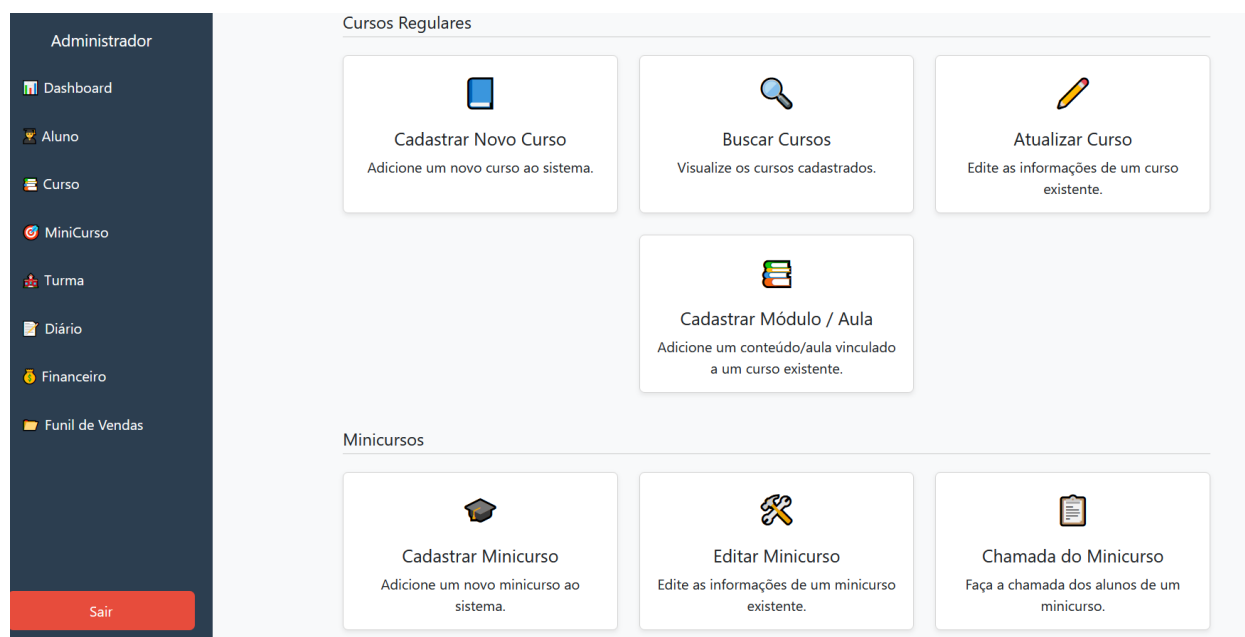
Administrador

Dashboard

Aluno

Curso

MiniCurso

Turma

Diário

Financeiro

Funil de Vendas

Sair

Cursos Regulares

Cadastrar Novo Curso
Adicione um novo curso ao sistema.

Buscar Cursos
Visualize os cursos cadastrados.

Atualizar Curso
Edite as informações de um curso existente.

Cadastrar Módulo / Aula
Adicione um conteúdo/aula vinculado a um curso existente.

Minicursos

Cadastrar Minicurso
Adicione um novo minicurso ao sistema.

Editar Minicurso
Edite as informações de um minicurso existente.

Chamada do Minicurso
Faça a chamada dos alunos de um minicurso.